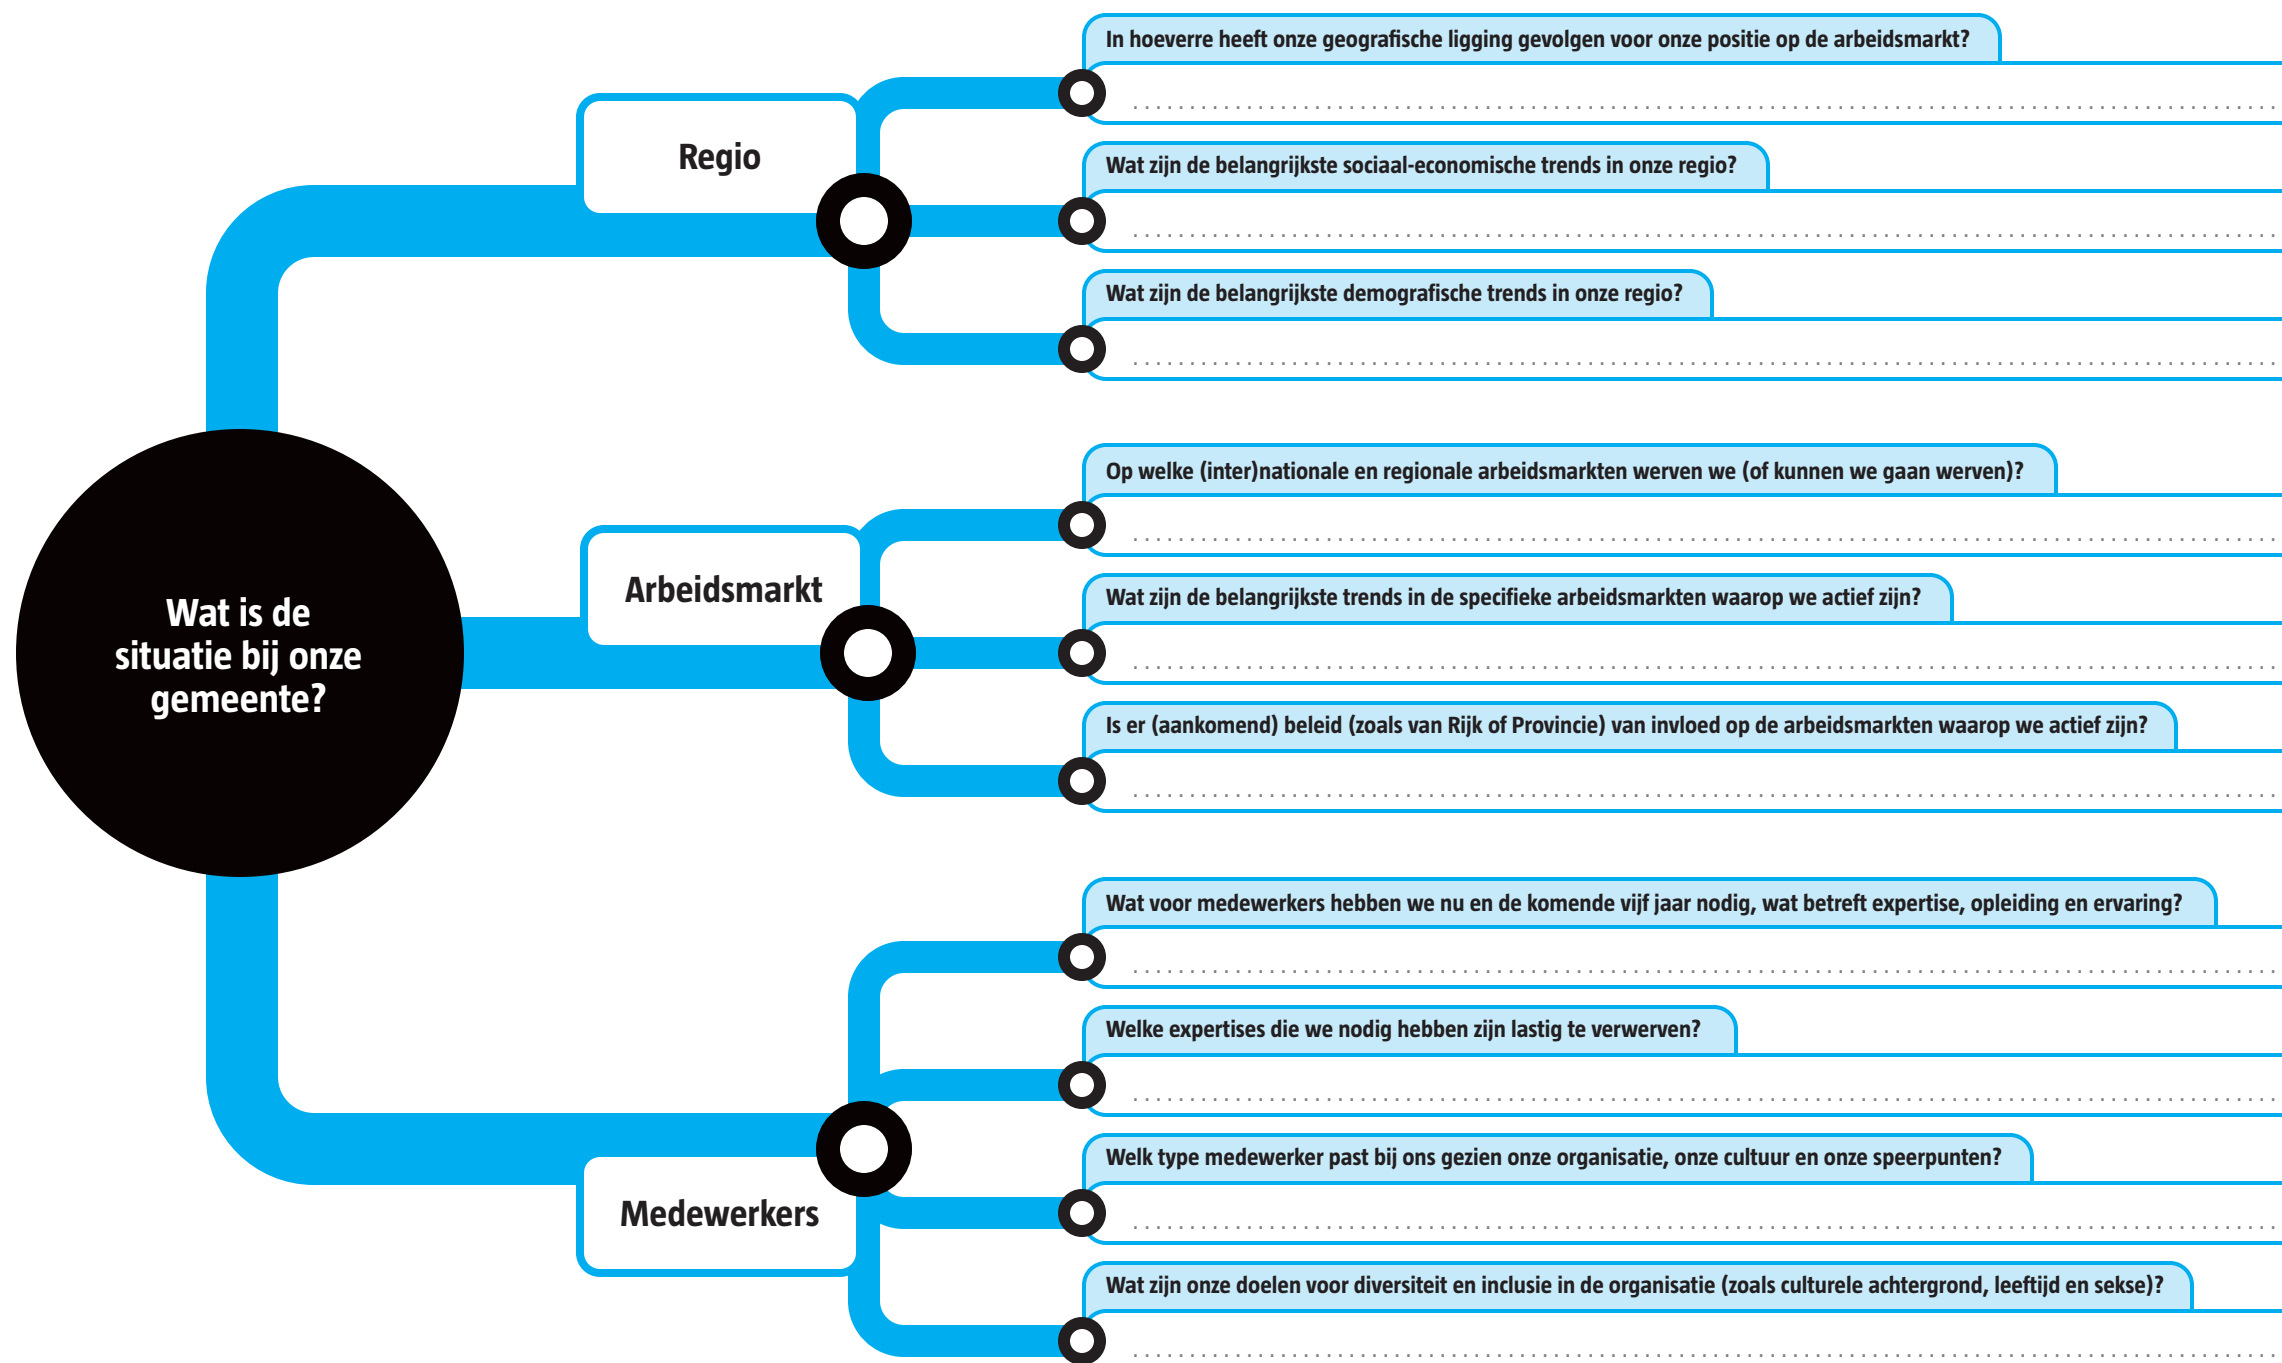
Wat is de situatie bij onze gemeente?

Regio

In hoeverre heeft onze geografische ligging gevolgen voor onze positie op de arbeidsmarkt?

Wat zijn de belangrijkste sociaal-economische trends in onze regio?

Wat zijn de belangrijkste demografische trends in onze regio?

Arbeidsmarkt

Op welke (inter)nationale en regionale arbeidsmarkten werven we (of kunnen we gaan werven)?

Wat zijn de belangrijkste trends in de specifieke arbeidsmarkten waarop we actief zijn?

Is er (aankomend) beleid (zoals van Rijk of Provincie) van invloed op de arbeidsmarkten waarop we actief zijn?

Medewerkers

Wat voor medewerkers hebben we nu en de komende vijf jaar nodig, wat betreft expertise, opleiding en ervaring?

Welke expertises die we nodig hebben zijn lastig te verwerven?

Welk type medewerker past bij ons gezien onze organisatie, onze cultuur en onze speerpunten?

Wat zijn onze doelen voor diversiteit en inclusie in de organisatie (zoals culturele achtergrond, leeftijd en sekse)?